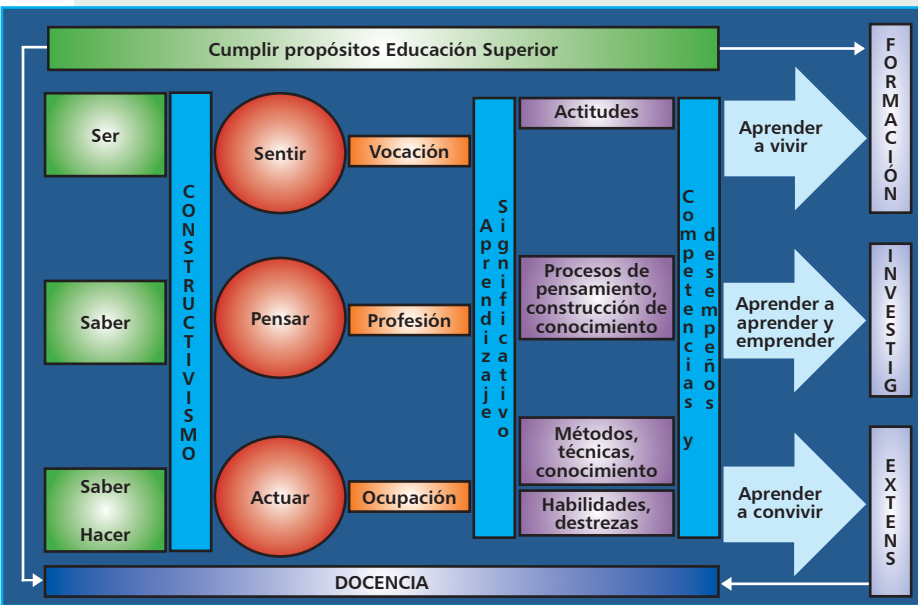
Cumplir propósitos Educación Superior

FORMACIÓN

Ser

Saber

Saber Hacer

CONSTRUCTIVISMO

Sentir

Pensar

Actuar

Vocación

Profesión

Ocupación

Aprendizaje Significativo

Actitudes

Procesos de pensamiento, construcción de conocimiento

Métodos, técnicas, conocimiento

Habilidades, destrezas

Competencias y desempeños

Aprender a vivir

Aprender a aprender y emprender

Aprender a convivir

INVESTIG

EXTENS

DOCENCIA